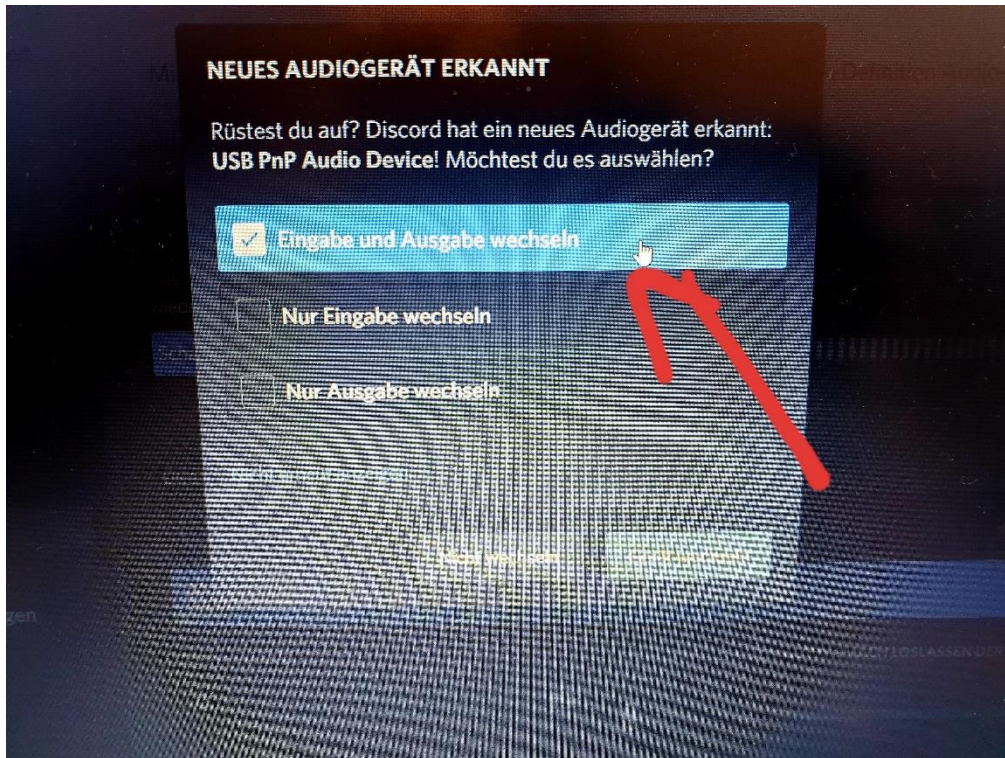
NEUES AUDIOGERÄT ERKANNT

Rüstest du auf? Discord hat ein neues Audiogerät erkannt: **USB PnP Audio Device**! Möchtest du es auswählen?

Eingabe und Ausgabe wechseln

Nur Eingabe wechseln

Nur Ausgabe wechseln

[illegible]

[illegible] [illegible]

gen

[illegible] LOSLASSEN DER